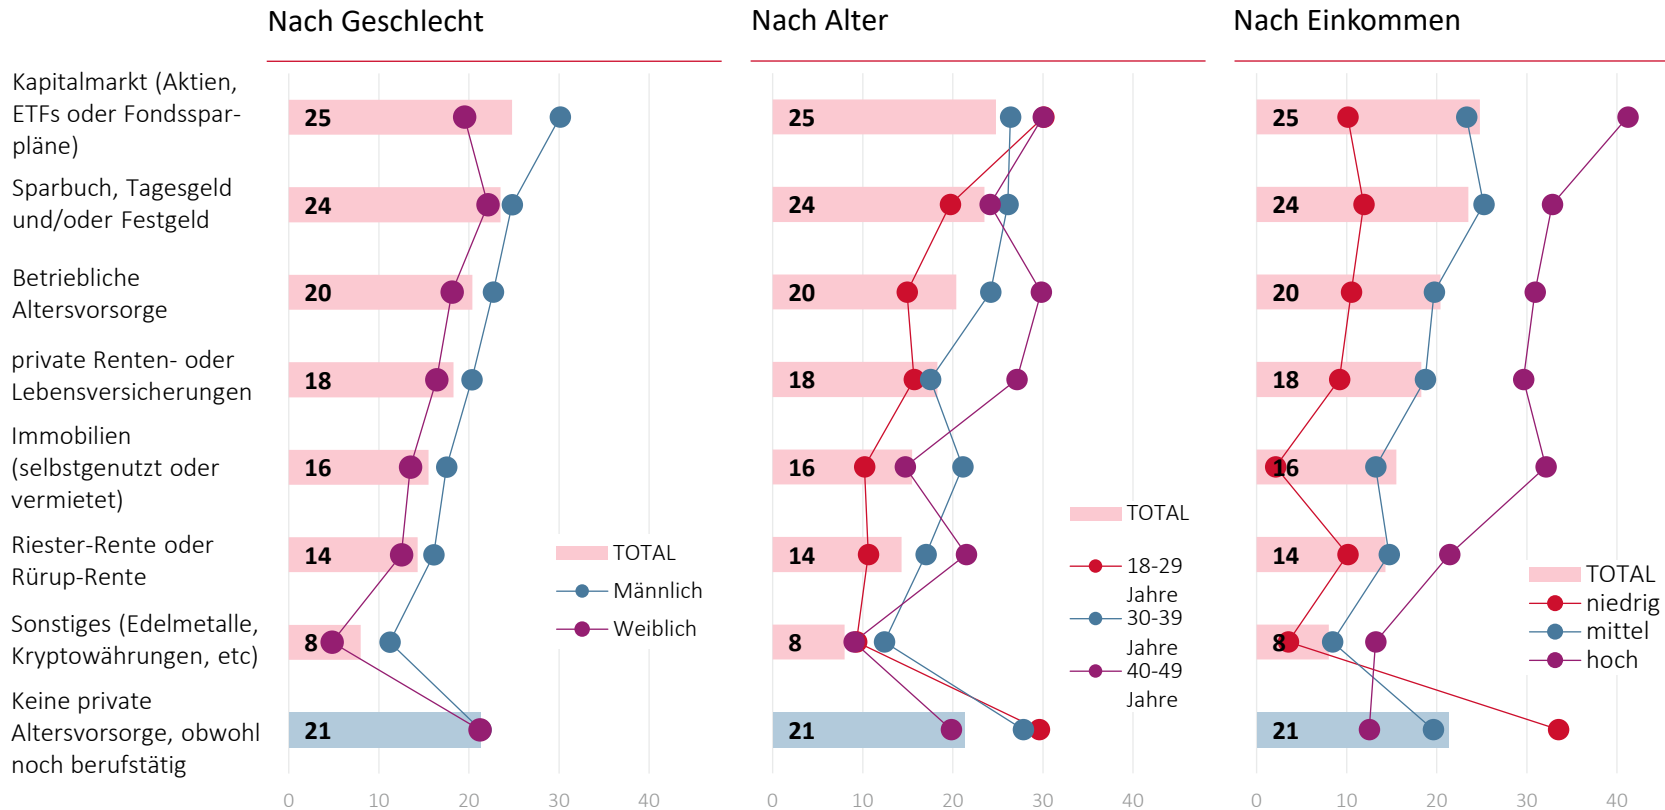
Nach Geschlecht

Nach Alter

Nach Einkommen

Kapitalmarkt (Aktien, ETFs oder Fondssparpläne)

Sparbuch, Tagesgeld und/oder Festgeld

Betriebliche Altersvorsorge

private Renten- oder Lebensversicherungen

Immobilien (selbstgenutzt oder vermietet)

Riester-Rente oder Rürup-Rente

Sonstiges (Edelmetalle, Kryptowährungen, etc)

Keine private Altersvorsorge, obwohl noch berufstätig

25
24
20
18
16
14
8
21

TOTAL
Männlich
Weiblich

0 10 20 30 40

25
24
20
18
16
14
8
21

TOTAL
18-29 Jahre
30-39 Jahre
40-49 Jahre

0 10 20 30 40

25
24
20
18
16
14
8
21

TOTAL
niedrig
mittel
hoch

0 10 20 30 40